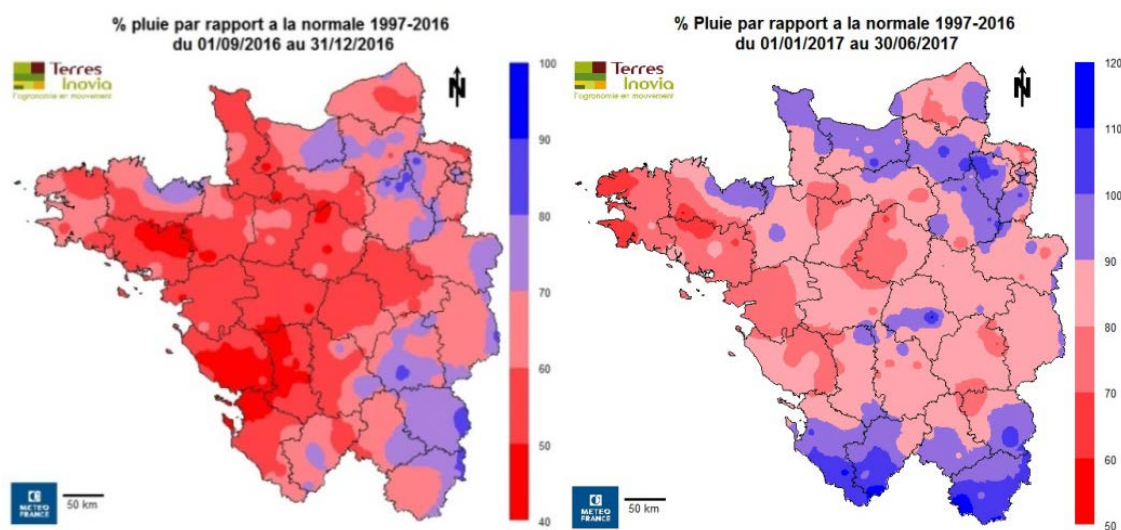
% pluie par rapport a la normale 1997-2016
du 01/09/2016 au 31/12/2016

Terres Inovia
l'agronomie en mouvement

N

100
90
80
70
60
50
40

METEO FRANCE

50 km

% Pluie par rapport a la normale 1997-2016
du 01/01/2017 au 30/06/2017

Terres Inovia
l'agronomie en mouvement

N

120
110
100
90
80
70
60
50

METEO FRANCE

50 km